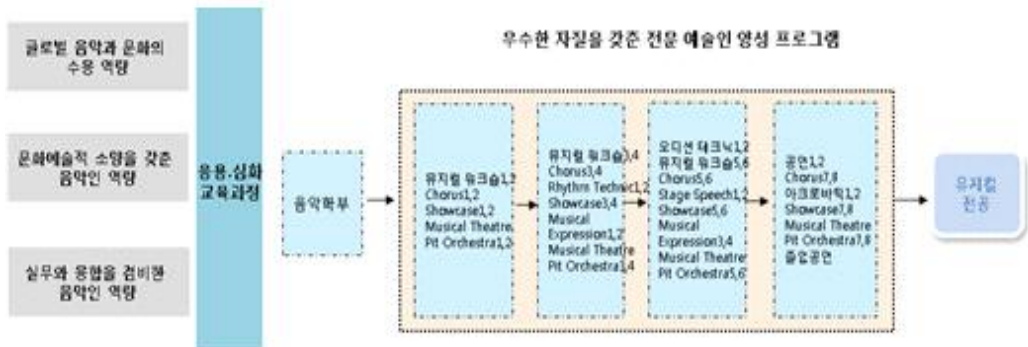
글로벌 음악과 문화의 수용 역량

문화예술적 소양을 갖춘 음악인 역량

실무와 융합을 겸비한 음악인 역량

응용.심화 교육과정

우수한 자질을 갖춘 전문 예술인 양성 프로그램

음악학부

뮤지컬 워크숍1,2
Chorus1,2
Showcase1,2
Musical Theatre
Pit Orchestra1,2

뮤지컬 워크숍3,4
Chorus3,4
Rhythm Technic1,2
Showcase3,4
Musical Expression1,2
Musical Theatre
Pit Orchestra3,4

오디션 테크닉1,2
뮤지컬 워크숍5,6
Chorus5,6
Stage Speech1,2
Showcase5,6
Musical Expression3,4
Musical Theatre
Pit Orchestra5,6

공연1,2
Chorus7,8
아크로바틱1,2
Showcase7,8
Musical Theatre
Pit Orchestra7,8
졸업공연

뮤지컬 전공